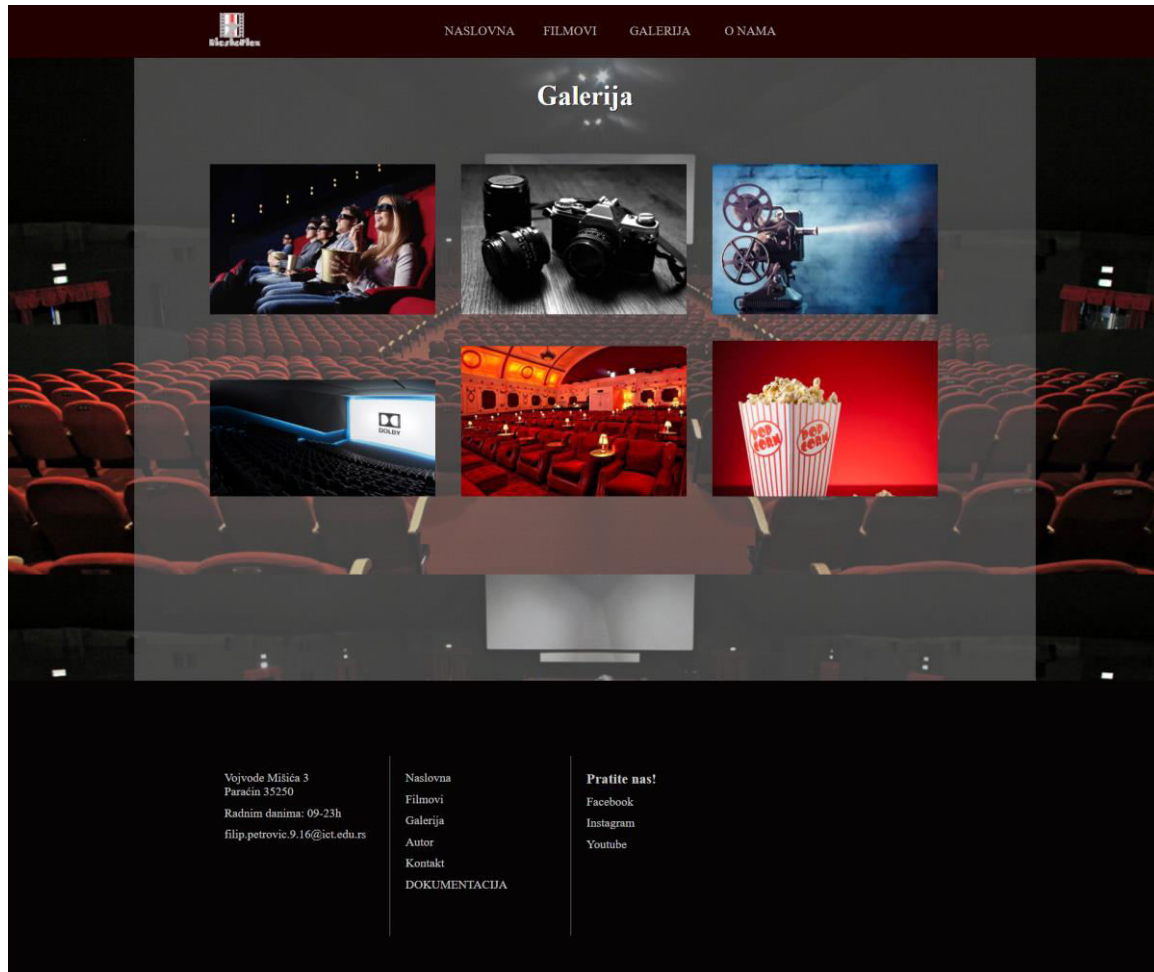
BioskoPlex

NASLOVNA FILMOVI GALERIJA O NAMA

Galerija

DOLBY

POP CORN

Vojvode Mišića 3
Paraćin 35250

Radnim danima: 09-23h

filip.petrovic.9.16@ict.edu.rs

Naslovna
Filmovi
Galerija
Autor
Kontakt
DOKUMENTACIJA

Pratite nas!
Facebook
Instagram
Youtube